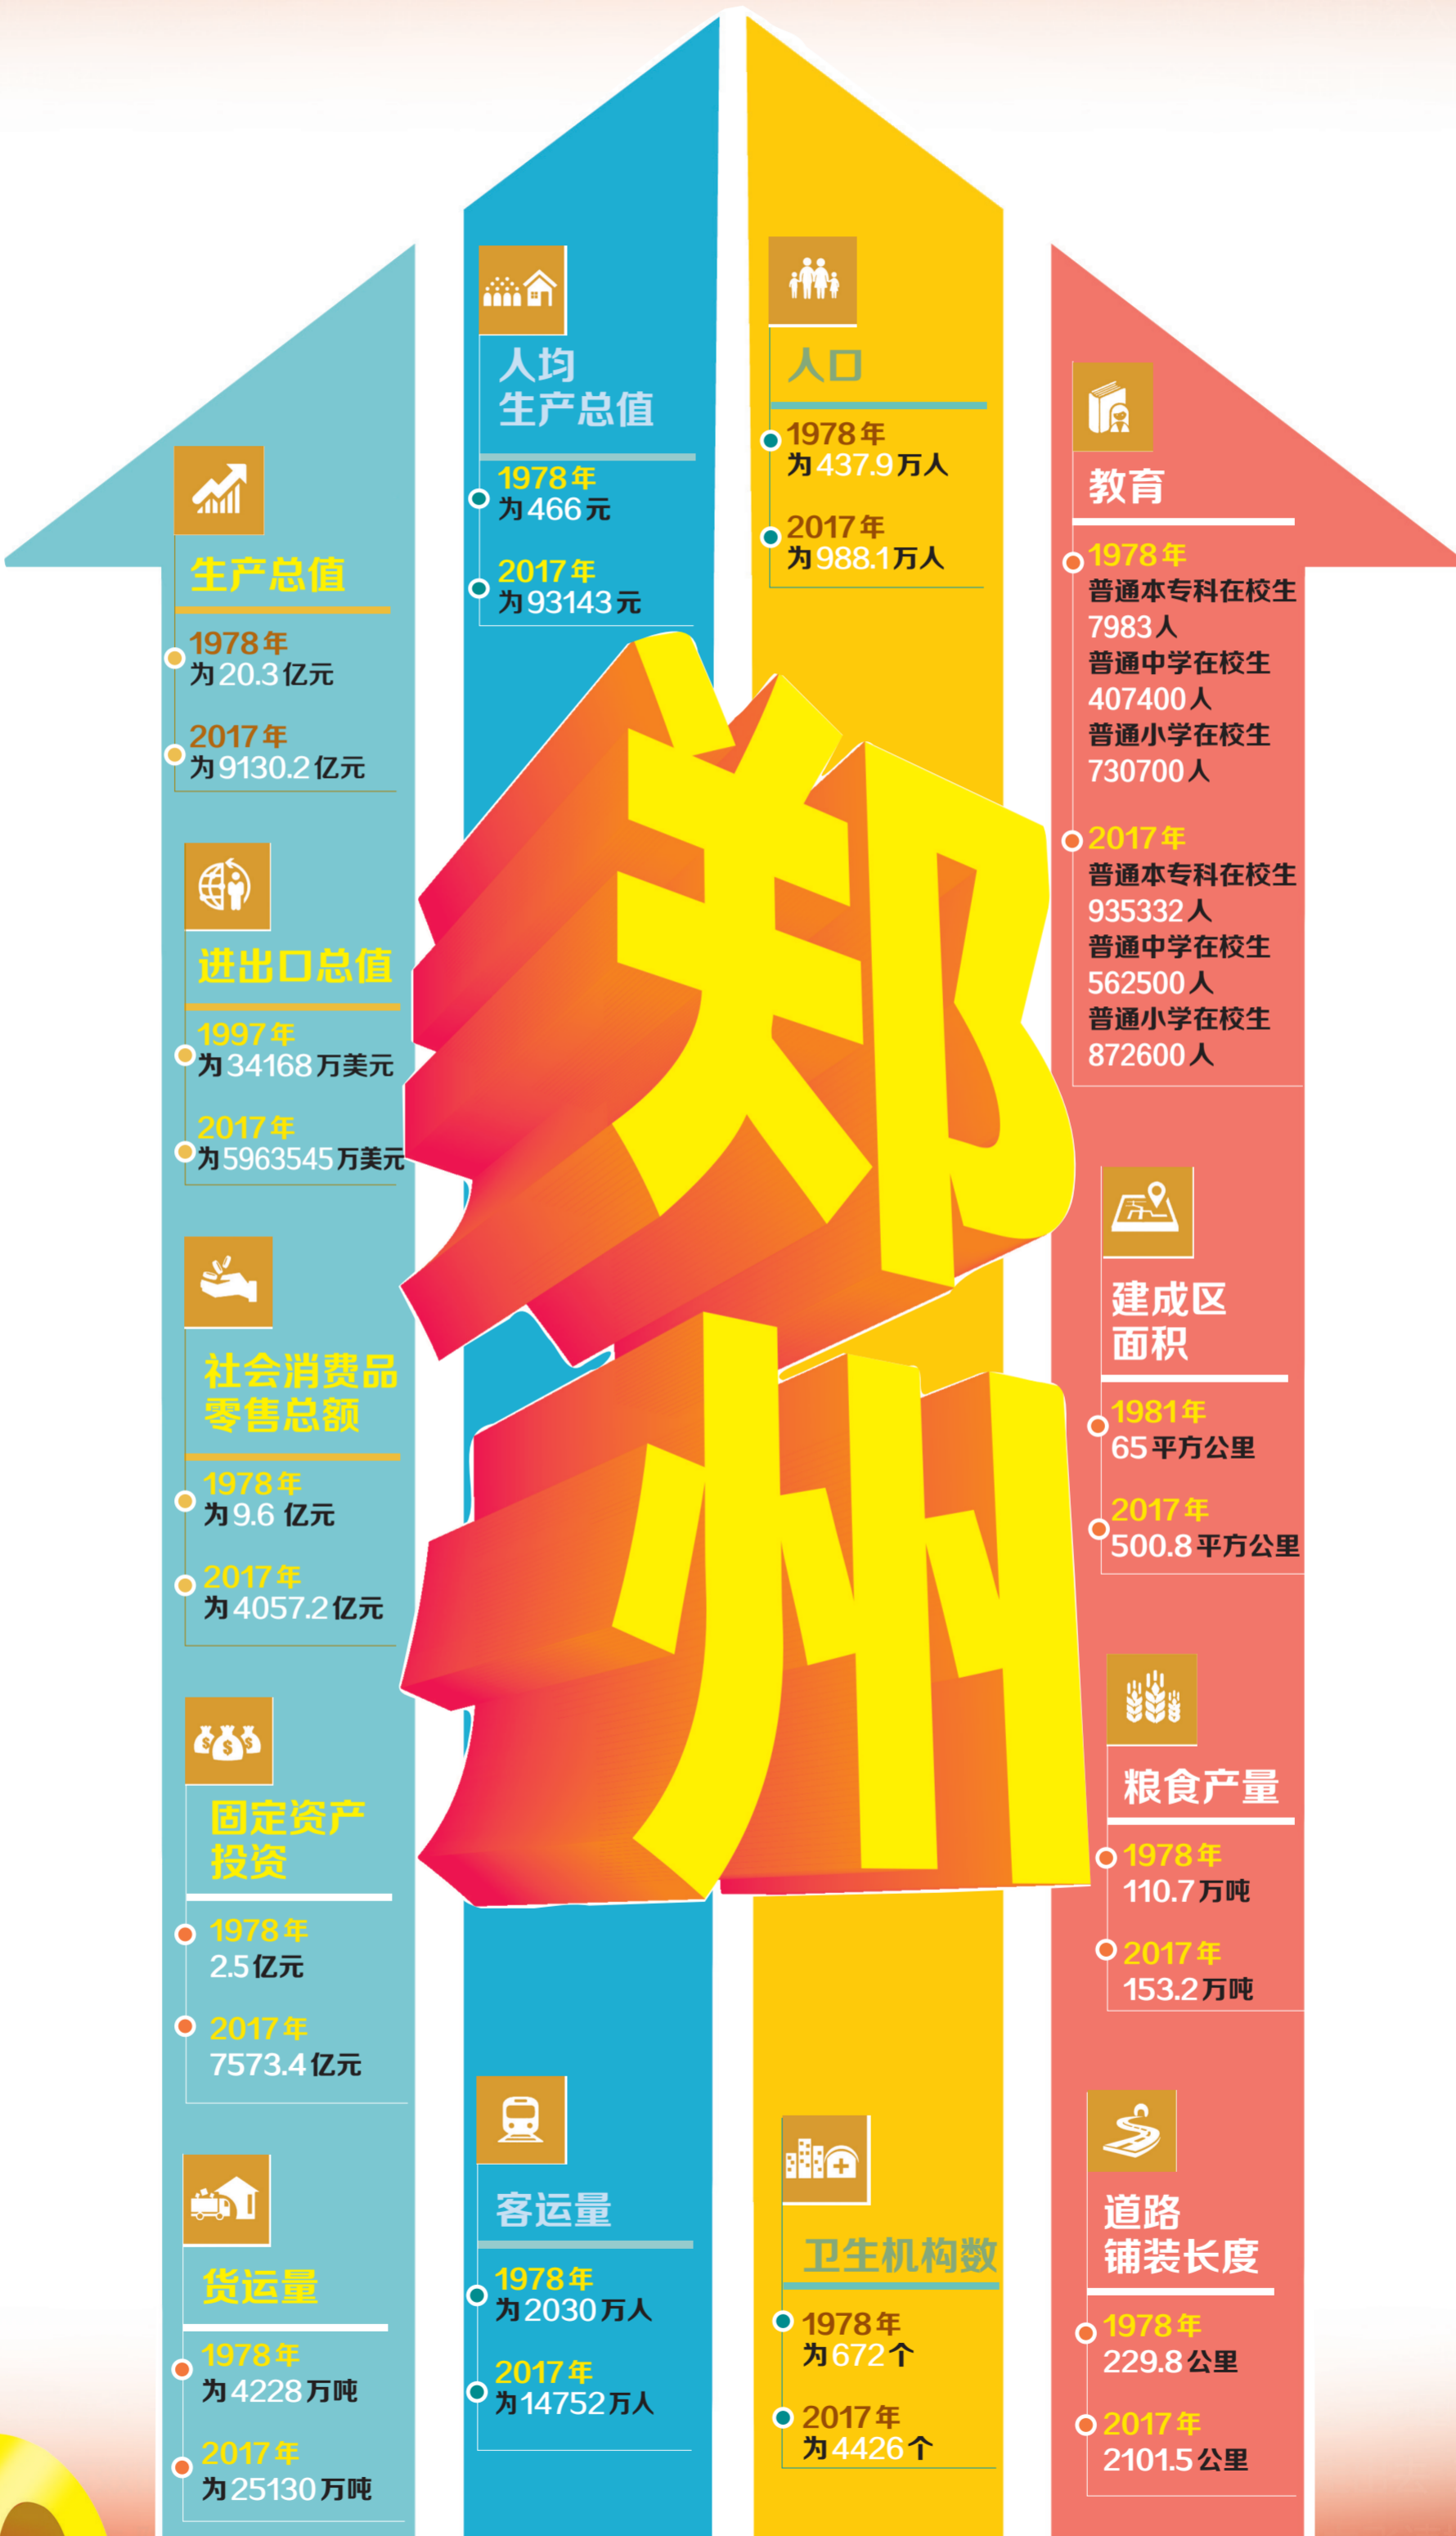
郑州

生产总值
1978年
为20.3亿元
2017年
为9130.2亿元

进出口总值
1997年
为34168万美元
2017年
为5963545万美元

社会消费品零售总额
1978年
为9.6 亿元
2017年
为4057.2亿元

固定资产投资
1978年
2.5亿元
2017年
7573.4亿元

货运量
1978年
为4228万吨
2017年
为25130万吨

人均生产总值
1978年
为466元
2017年
为93143元

客运量
1978年
为2030万人
2017年
为14752万人

人口
1978年
为437.9万人
2017年
为988.1万人

卫生机构数
1978年
为672个
2017年
为4426个

教育
1978年
普通本专科在校生
7983人
普通中学在校生
407400人
普通小学在校生
730700人
2017年
普通本专科在校生
935332人
普通中学在校生
562500人
普通小学在校生
872600人

建成区面积
1981年
65平方公里
2017年
500.8平方公里

粮食产量
1978年
110.7万吨
2017年
153.2万吨

道路铺装长度
1978年
229.8公里
2017年
2101.5公里